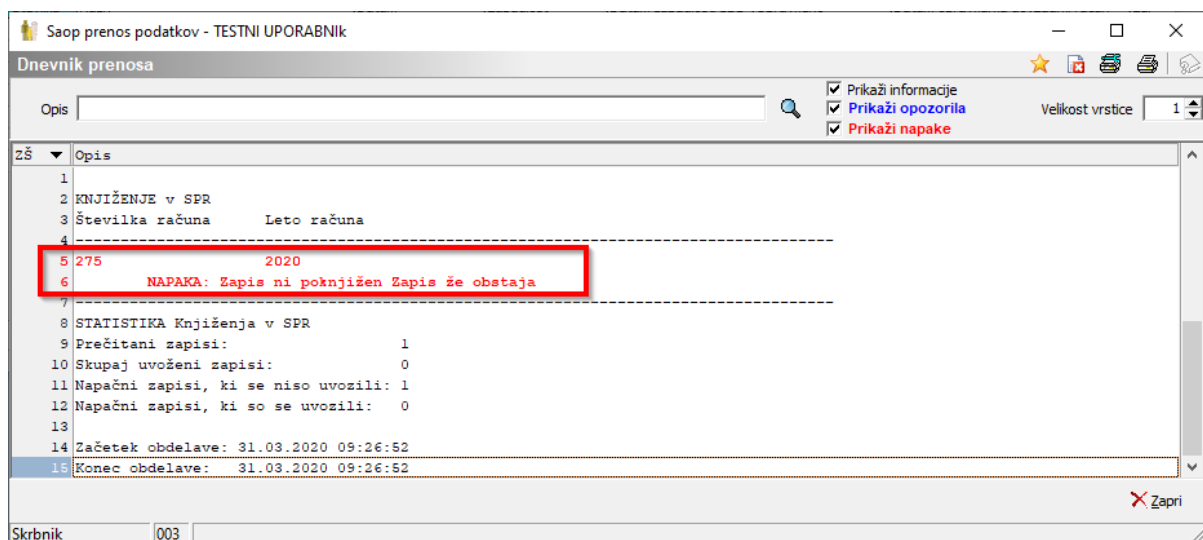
Saop prenos podatkov - TESTNI UPORABNIk

Dnevnik prenosa

Opis

Prikaži informacije
Prikaži opozorila
Prikaži napake

Velikost vrstice 1

| ZŠ | Opis |
|---|---|
| 1 | |
| 2 | KNJIŽENJE v SPR |
| 3 | Številka računa      Leto računa |
| 4 | ------------------------------------------------------------------------ |
| 5 | 275                 2020 |
| 6 | NAPAKA: Zapis ni poknjižen Zapis že obstaja |
| 7 | ------------------------------------------------------------------------ |
| 8 | STATISTIKA Knjiženja v SPR |
| 9 | Prečitani zapisi:                 1 |
| 10 | Skupaj uvoženi zapisi:            0 |
| 11 | Napačni zapisi, ki se niso uvozili: 1 |
| 12 | Napačni zapisi, ki so se uvozili:  0 |
| 13 | |
| 14 | Začetek obdelave: 31.03.2020 09:26:52 |
| 15 | Konec obdelave:   31.03.2020 09:26:52 |

Zapri

Skrbnik 003